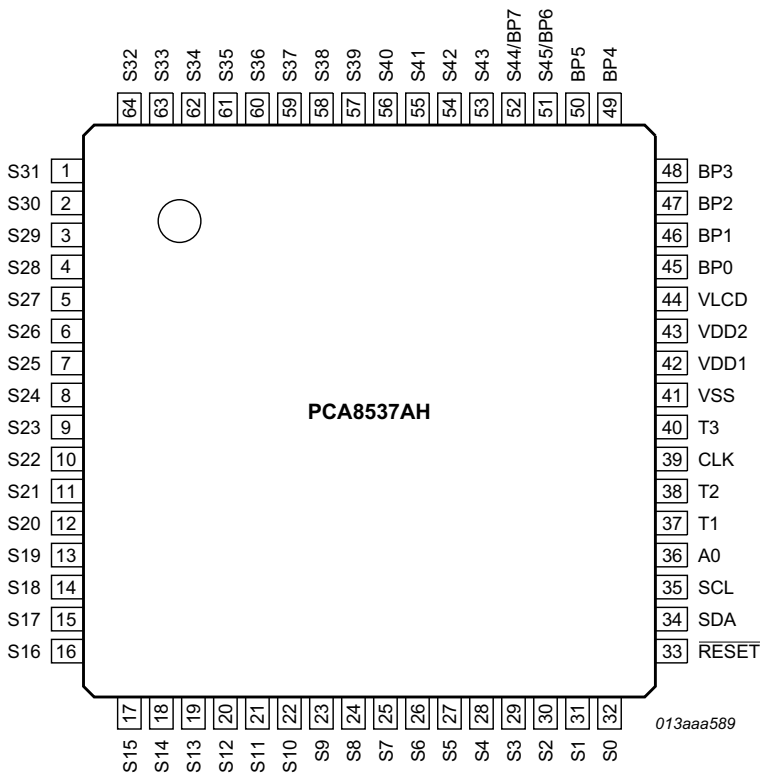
S32 S33 S34 S35 S36 S37 S38 S39 S40 S41 S42 S43 S44/BP7 S45/BP6 BP5 BP4
64 63 62 61 60 59 58 57 56 55 54 53 52 51 50 49

S31 1
S30 2
S29 3
S28 4
S27 5
S26 6
S25 7
S24 8
S23 9
S22 10
S21 11
S20 12
S19 13
S18 14
S17 15
S16 16

PCA8537AH

48 BP3
47 BP2
46 BP1
45 BP0
44 VLCD
43 VDD2
42 VDD1
41 VSS
40 T3
39 CLK
38 T2
37 T1
36 A0
35 SCL
34 SDA
33 $\overline{RESET}$

17 18 19 20 21 22 23 24 25 26 27 28 29 30 31 32
S15 S14 S13 S12 S11 S10 S9 S8 S7 S6 S5 S4 S3 S2 S1 S0

013aaa589